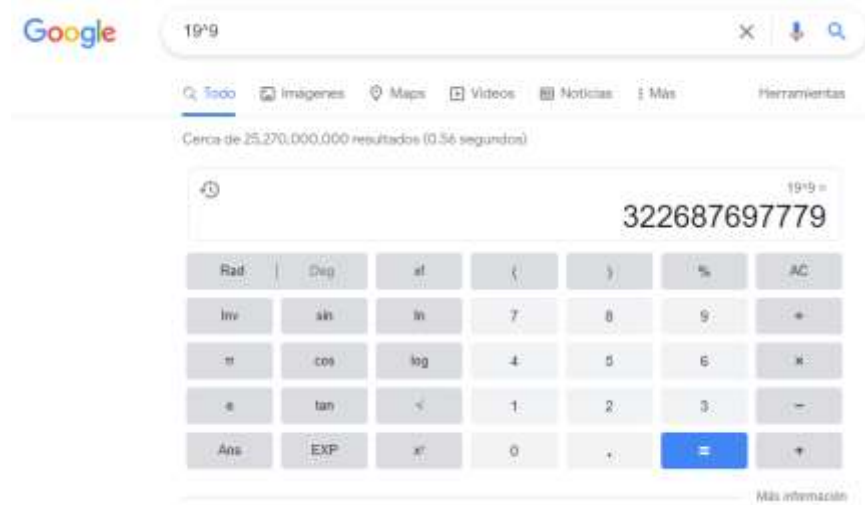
Google

19^9

Todo Imágenes Maps Videos Noticias ⁝ Más Herramientas

Cerca de 25.270.000.000 resultados (0,56 segundos)

19^9 =
322687697779

| Rad \| Deg | x! | ( | ) | % | AC |
|---|---|---|---|---|---|
| Inv | sin | ln | 7 | 8 | 9 | ÷ |
| π | cos | log | 4 | 5 | 6 | × |
| e | tan | √ | 1 | 2 | 3 | − |
| Ans | EXP | $x^y$ | 0 | . | = | + |

Más información